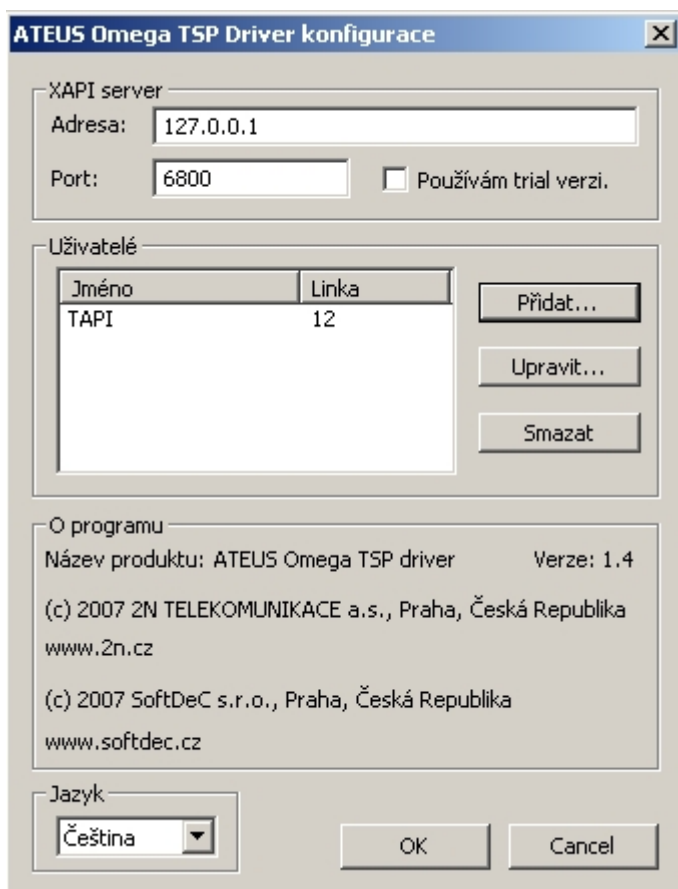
ATEUS Omega TSP Driver konfigurace

XAPI server

Adresa: 127.0.0.1

Port: 6800

Používám trial verzi.

Uživatelé

| Jméno | Linka |
|---|---|
| TAPI | 12 |

Přidat...

Upravit...

Smazat

O programu

Název produktu: ATEUS Omega TSP driver

Verze: 1.4

(c) 2007 2N TELEKOMUNIKACE a.s., Praha, Česká Republika

www.2n.cz

(c) 2007 SoftDeC s.r.o., Praha, Česká Republika

www.softdec.cz

Jazyk

Čeština

OK

Cancel